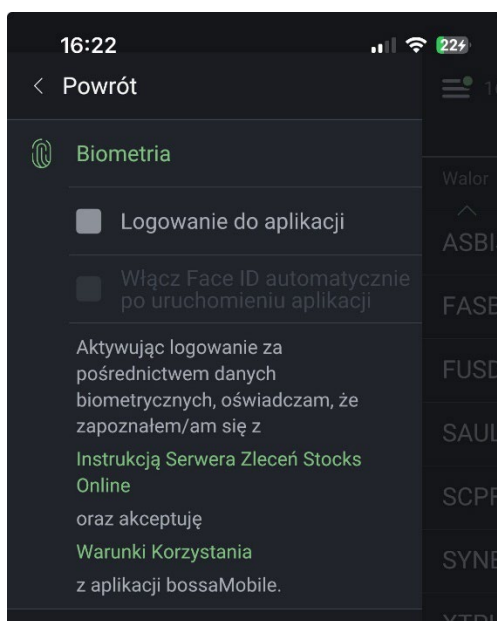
16:22
22

< Powrót

Biometria

Logowanie do aplikacji

Włącz Face ID automatycznie po uruchomieniu aplikacji

Aktywując logowanie za pośrednictwem danych biometrycznych, oświadczam, że zapoznałem/am się z

Instrukcją Serwera Zleceń Stocks Online

oraz akceptuję

Warunki Korzystania

z aplikacji bossaMobile.

Walor
ASBI
FASE
FUSD
SAUI
SCPF
SYNE